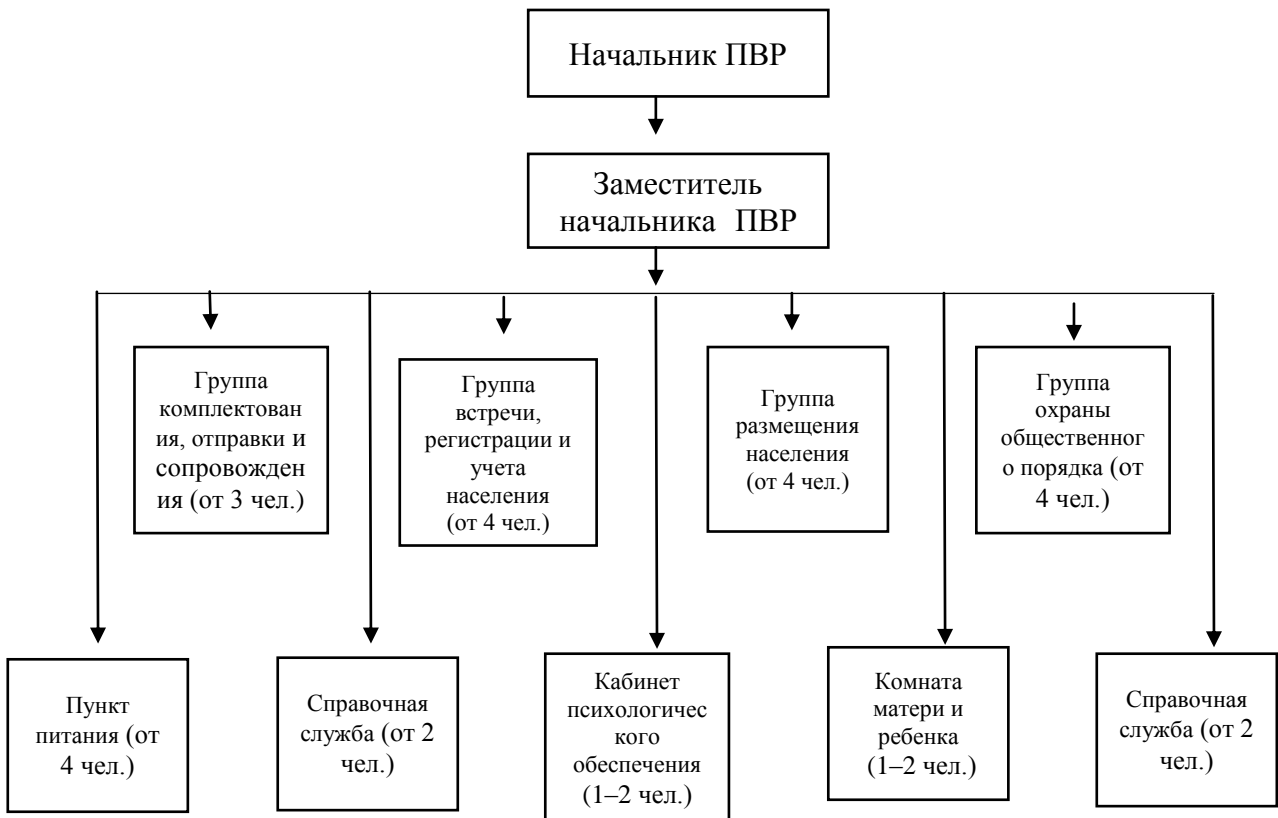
Начальник ПВР

Заместитель начальника ПВР

Группа комплектования, отправки и сопровождения (от 3 чел.)

Группа встречи, регистрации и учета населения (от 4 чел.)

Группа размещения населения (от 4 чел.)

Группа охраны общественного порядка (от 4 чел.)

Пункт питания (от 4 чел.)

Справочная служба (от 2 чел.)

Кабинет психологического обеспечения (1–2 чел.)

Комната матери и ребенка (1–2 чел.)

Справочная служба (от 2 чел.)